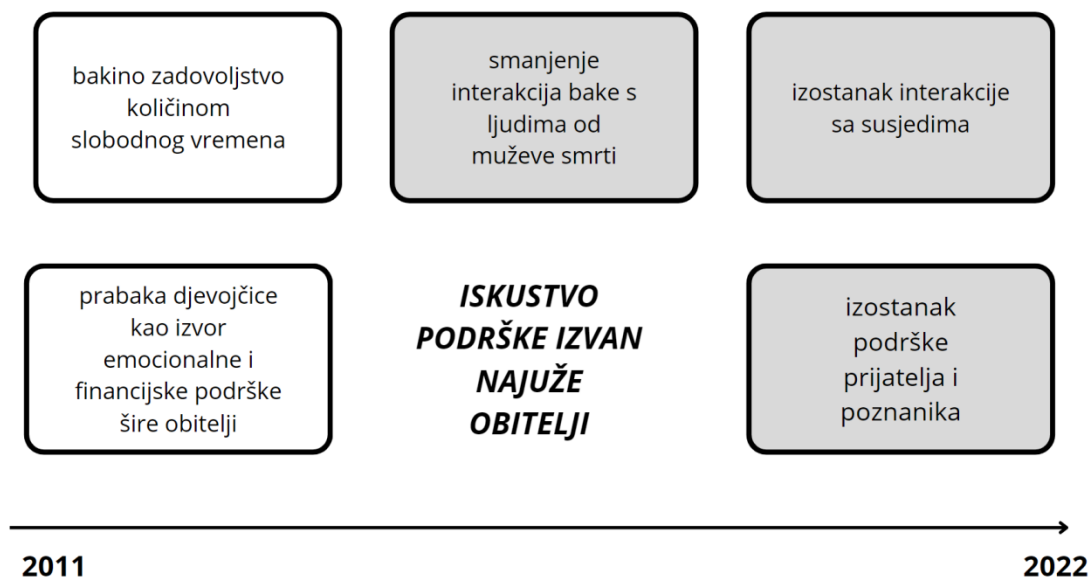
bakino zadovoljstvo količinom slobodnog vremena

smanjenje interakcija bake s ljudima od muževe smrti

izostanak interakcije sa susjedima

prabaka djevojčice kao izvor emocionalne i financijske podrške šire obitelji

ISKUSTVO PODRŠKE IZVAN NAJUŽE OBITELJI

izostanak podrške prijatelja i poznanika

2011

2022